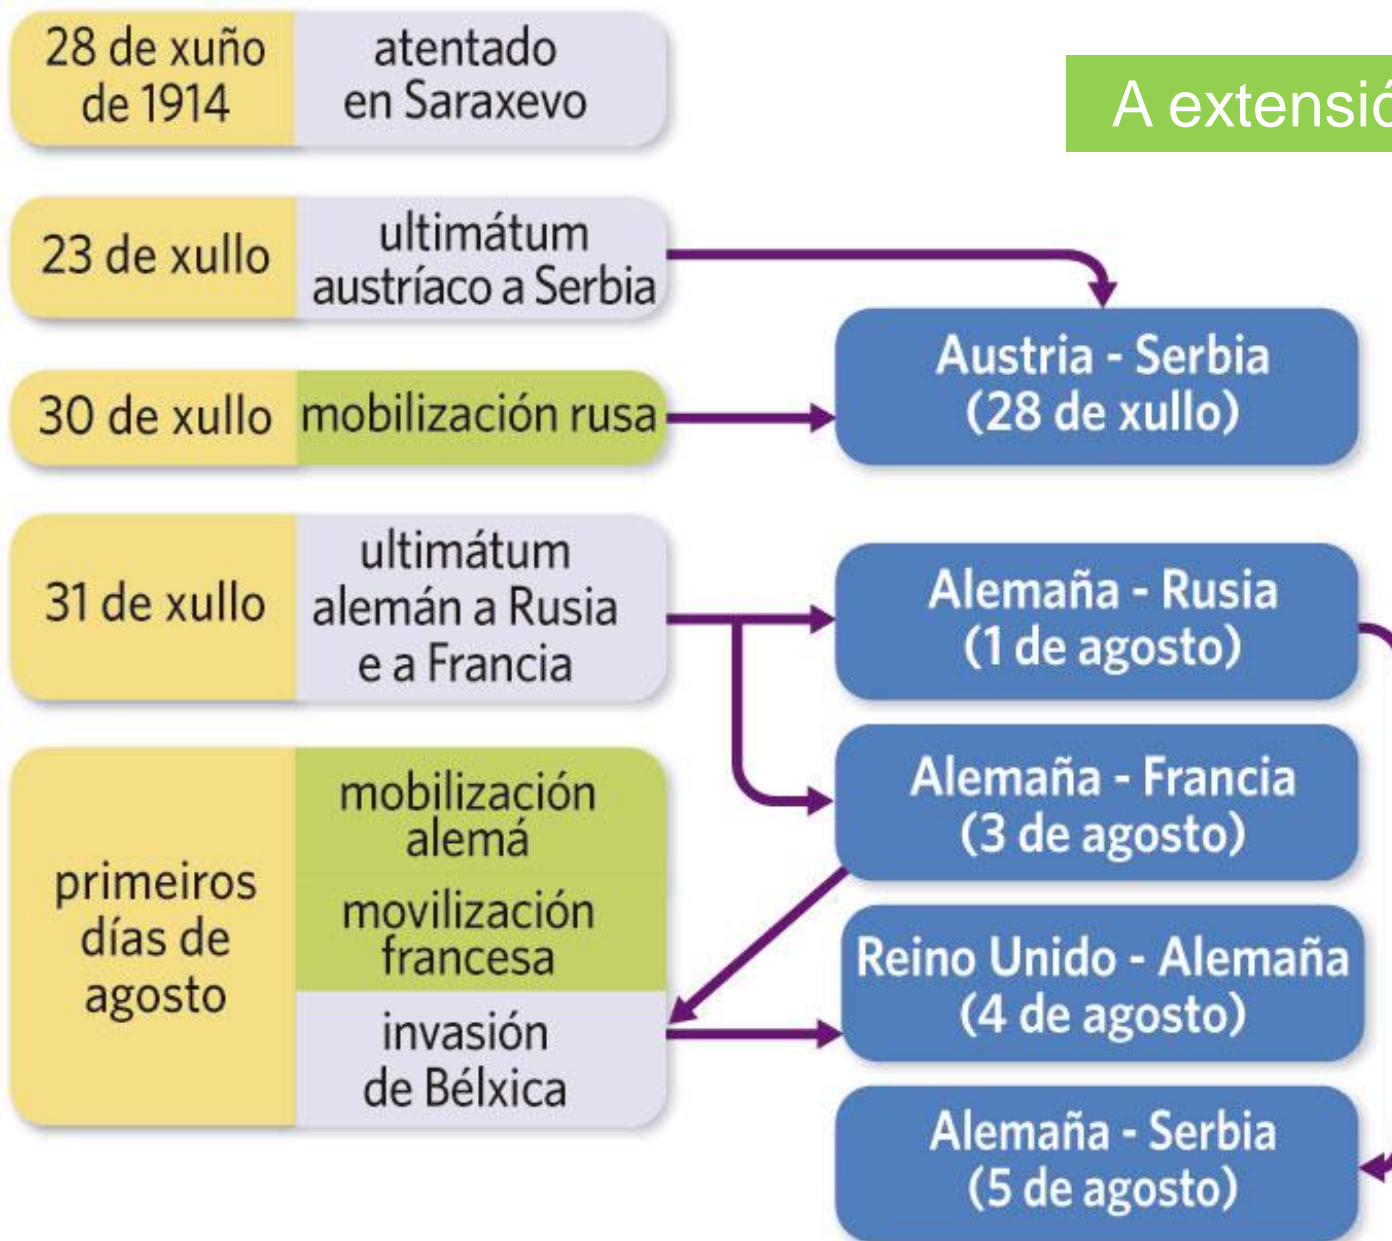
A extensió

| | |
|---|---|
| 28 de xuño de 1914 | atentado en Saraxevo |
| 23 de xullo | ultimátum austríaco a Serbia |
| 30 de xullo | mobilización rusa |
| 31 de xullo | ultimátum alemán a Rusia e a Francia |
| primeiros días de agosto | mobilización alemá<br>movilización francesa<br>invasión de Bélxica |

Austria - Serbia (28 de xullo)

Alemaña - Rusia (1 de agosto)

Alemaña - Francia (3 de agosto)

Reino Unido - Alemaña (4 de agosto)

Alemaña - Serbia (5 de agosto)